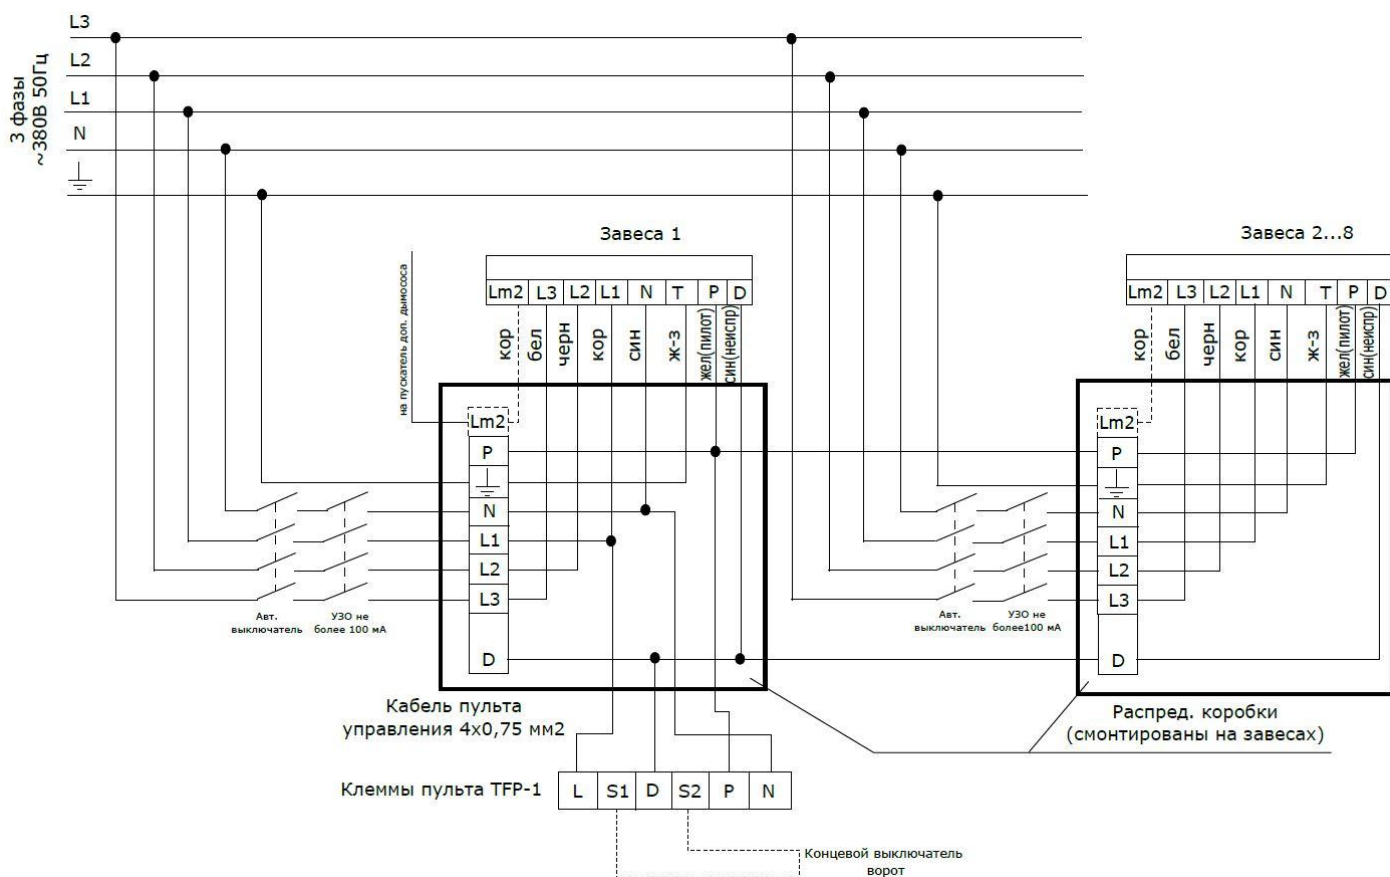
3 фазы
~380В 50Гц

L3
L2
L1
N

Завеса 1

| Lm2 | L3 | L2 | L1 | N | T | P | D |
|---|---|---|---|---|---|---|---|

кор
бел
черн
кор
син
ж-з
жел(пилот)
син(неиспр)

на пускатель доп. дымососа

Lm2
P
N
L1
L2
L3
D

Авт. выключатель

УЗО не более 100 мА

Завеса 2...8

| Lm2 | L3 | L2 | L1 | N | T | P | D |
|---|---|---|---|---|---|---|---|

кор
бел
черн
кор
син
ж-з
жел(пилот)
син(неиспр)

Lm2
P
N
L1
L2
L3
D

Авт. выключатель

УЗО не более100 мА

Кабель пульта управления 4х0,75 мм2

Распред. коробки (смонтированы на завесах)

Клеммы пульта TFP-1

| L | S1 | D | S2 | P | N |
|---|---|---|---|---|---|

Концевой выключатель ворот